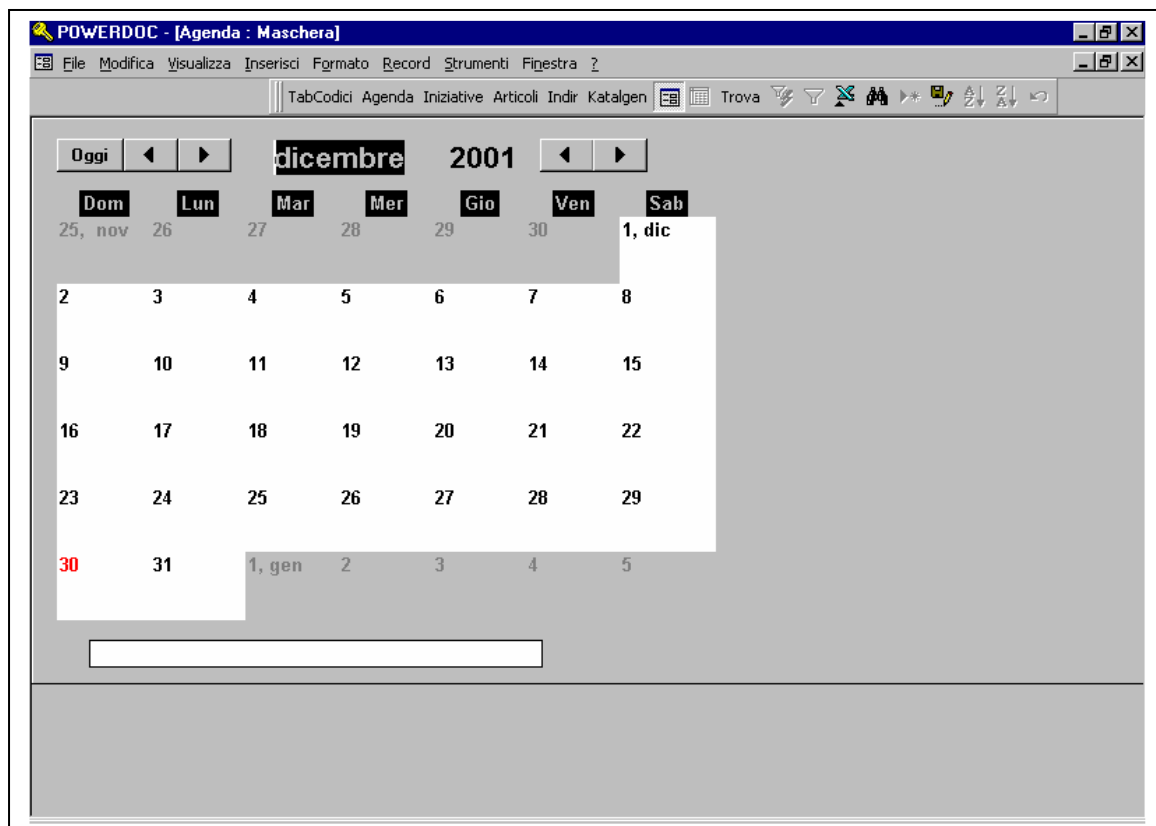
POWERDOC - [Agenda : Maschera]

File Modifica Visualizza Inserisci Formato Record Strumenti Finestra ?

TabCodici Agenda Iniziative Articoli Indir Katalgen Trova

Oggi ◀ ▶ dicembre 2001 ◀ ▶

| Dom | Lun | Mar | Mer | Gio | Ven | Sab |
|---|---|---|---|---|---|---|
| 25, nov | 26 | 27 | 28 | 29 | 30 | 1, dic |
| 2 | 3 | 4 | 5 | 6 | 7 | 8 |
| 9 | 10 | 11 | 12 | 13 | 14 | 15 |
| 16 | 17 | 18 | 19 | 20 | 21 | 22 |
| 23 | 24 | 25 | 26 | 27 | 28 | 29 |
| 30 | 31 | 1, gen | 2 | 3 | 4 | 5 |